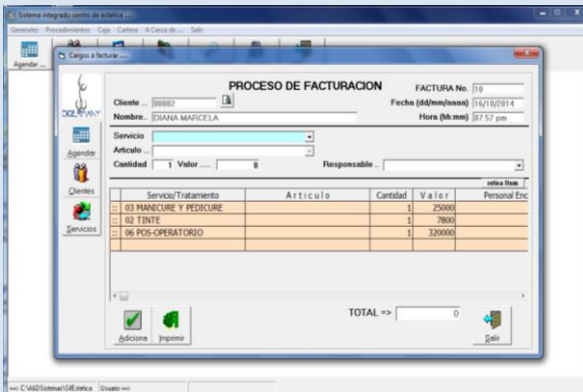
Sistema integrado centro de estetica

Generales Procedimientos Caja Cartera A Cerca de ... Salir

Agendar ...

Cargos a facturar ....

PROCESO DE FACTURACION

FACTURA No. 10

Cliente ... 00002

Fecha (dd/mm/aaaa) 16/10/2014

Nombre.. DIANA MARCELA

Hora (hh:mm) 07:57 pm

Servicio

Articulo ...

Cantidad 1 Valor ..... 0

Responsable ..

retira ítem

| | Servicio/Tratamiento | Articulo | Cantidad | Valor | Personal Enc |
|---|---|---|---|---|---|
| :: | 03 MANICURE Y PEDICURE | | 1 | 25000 | |
| :: | 02 TINTE | | 1 | 7800 | |
| :: | 06 POS-OPERATORIO | | 1 | 320000 | |

TOTAL => 0

Agendar

Clientes

Servicios

Adiciona

Imprimir

Salir

C:\AIG\Sistemas\SIEstetica Usuario